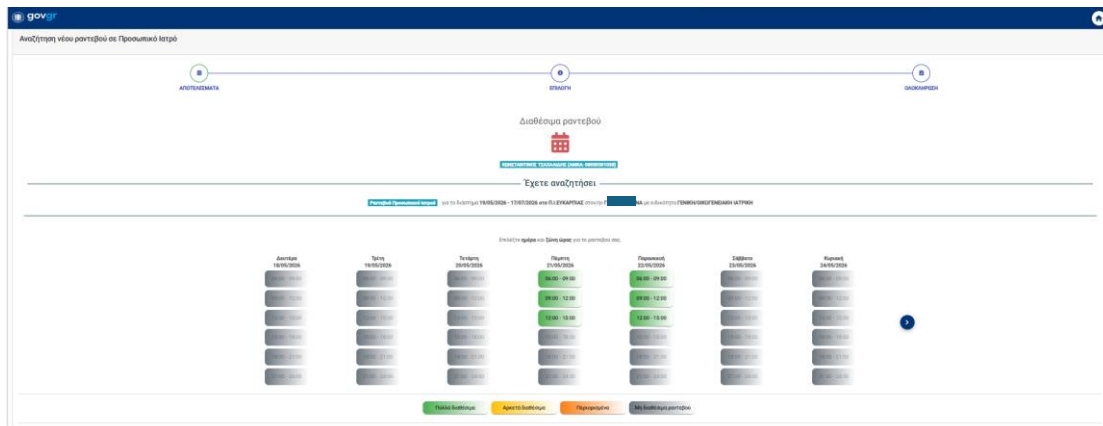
gov gr

Αναζήτηση νέου ραντεβού σε Προσωπικό Ιατρό

ΑΠΟΤΕΛΕΣΜΑΤΑ

ΕΠΙΛΟΓΗ

ΟΛΟΚΛΗΡΩΣΗ

Διαθέσιμα ραντεβού

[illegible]

Έχετε αναζητήσει

Ραντεβού Προσωπικού Ιατρού για το διάστημα 19/05/2026 - 17/07/2026 στο Π.Ι.ΕΥΚΑΡΠΙΑΣ στον/στην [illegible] με ειδικότητα ΓΕΝΙΚΗ/ΟΙΚΟΓΕΝΕΙΑΚΗ ΙΑΤΡΙΚΗ

Επιλέξτε ημέρα και ζώνη ώρας για το ραντεβού σας.

| Δευτέρα 18/05/2026 | Τρίτη 19/05/2026 | Τετάρτη 20/05/2026 | Πέμπτη 21/05/2026 | Παρασκευή 22/05/2026 | Σάββατο 23/05/2026 | Κυριακή 24/05/2026 |
|---|---|---|---|---|---|---|
| 06:00 - 09:00 | 06:00 - 09:00 | 06:00 - 09:00 | 06:00 - 09:00 | 06:00 - 09:00 | 06:00 - 09:00 | 06:00 - 09:00 |
| 09:00 - 12:00 | 09:00 - 12:00 | 09:00 - 12:00 | 09:00 - 12:00 | 09:00 - 12:00 | 09:00 - 12:00 | 09:00 - 12:00 |
| 12:00 - 15:00 | 12:00 - 15:00 | 12:00 - 15:00 | 12:00 - 15:00 | 12:00 - 15:00 | 12:00 - 15:00 | 12:00 - 15:00 |
| 15:00 - 18:00 | 15:00 - 18:00 | 15:00 - 18:00 | 15:00 - 18:00 | 15:00 - 18:00 | 15:00 - 18:00 | 15:00 - 18:00 |
| 18:00 - 21:00 | 18:00 - 21:00 | 18:00 - 21:00 | 18:00 - 21:00 | 18:00 - 21:00 | 18:00 - 21:00 | 18:00 - 21:00 |
| 21:00 - 24:00 | 21:00 - 24:00 | 21:00 - 24:00 | 21:00 - 24:00 | 21:00 - 24:00 | 21:00 - 24:00 | 21:00 - 24:00 |

Πολλά διαθέσιμα | Αρκετά διαθέσιμα | Περιορισμένα | Μη διαθέσιμα ραντεβού